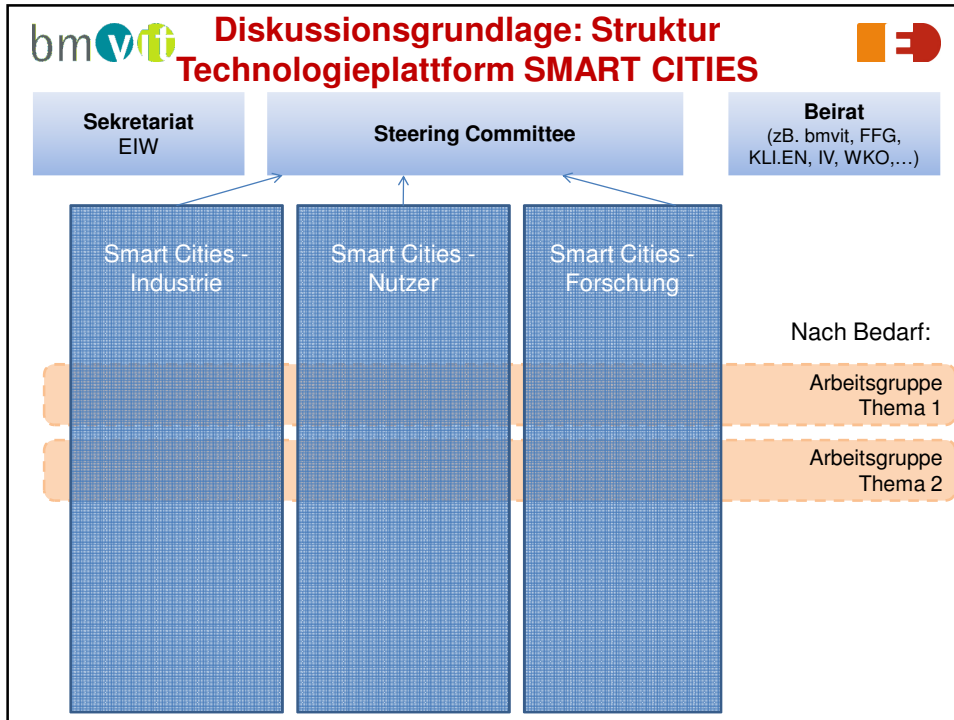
bmvit

Diskussionsgrundlage: Struktur Technologieplattform SMART CITIES

Sekretariat
EIW

Steering Committee

Beirat
(zB. bmvit, FFG, KLI.EN, IV, WKO,…)

Smart Cities - Industrie

Smart Cities - Nutzer

Smart Cities - Forschung

Nach Bedarf:

Arbeitsgruppe Thema 1

Arbeitsgruppe Thema 2